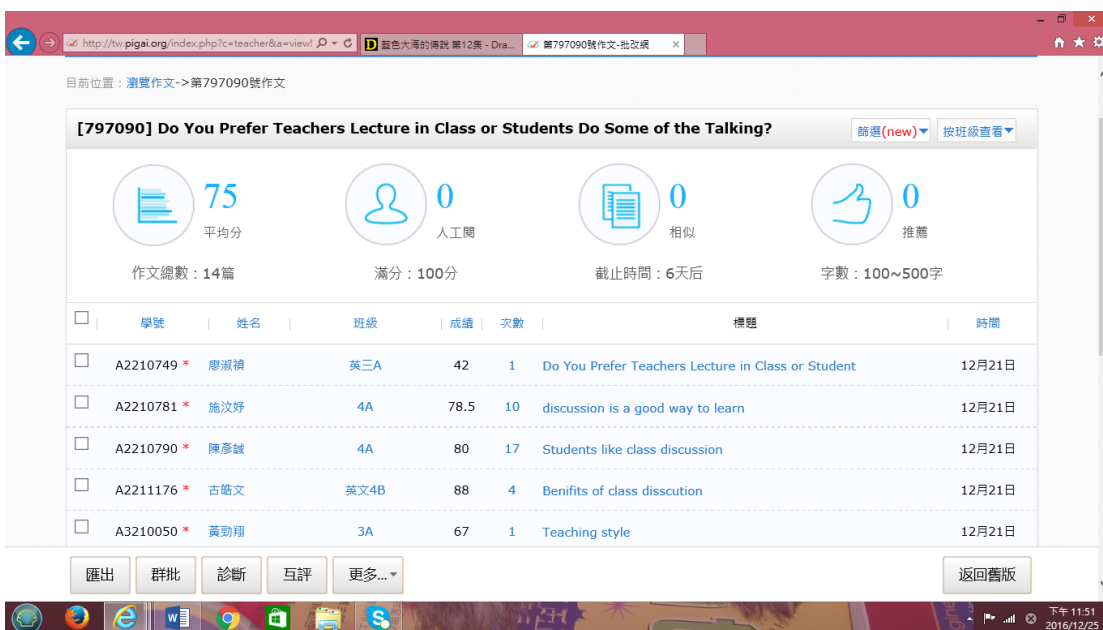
http://tw.pigai.org/index.php?c=teacher&a=view
藍色大海的傳說 第12集 - Dra...
第797090號作文-批改網

目前位置：瀏覽作文->第797090號作文

[797090] Do You Prefer Teachers Lecture in Class or Students Do Some of the Talking?

篩選(new) 按班級查看

75
平均分

0
人工閱

0
相似

0
推薦

作文總數：14篇
滿分：100分
截止時間：6天后
字數：100~500字

| | 學號 | 姓名 | 班級 | 成績 | 次數 | 標題 | 時間 |
|---|---|---|---|---|---|---|---|
| ☐ | A2210749 * | 廖淑禎 | 英三A | 42 | 1 | Do You Prefer Teachers Lecture in Class or Student | 12月21日 |
| ☐ | A2210781 * | 施汶妤 | 4A | 78.5 | 10 | discussion is a good way to learn | 12月21日 |
| ☐ | A2210790 * | 陳彥誠 | 4A | 80 | 17 | Students like class discussion | 12月21日 |
| ☐ | A2211176 * | 古皓文 | 英文4B | 88 | 4 | Benifits of class disscution | 12月21日 |
| ☐ | A3210050 * | 黃勁翔 | 3A | 67 | 1 | Teaching style | 12月21日 |

匯出 群批 診斷 互評 更多...
返回舊版

下午 11:51
2016/12/25